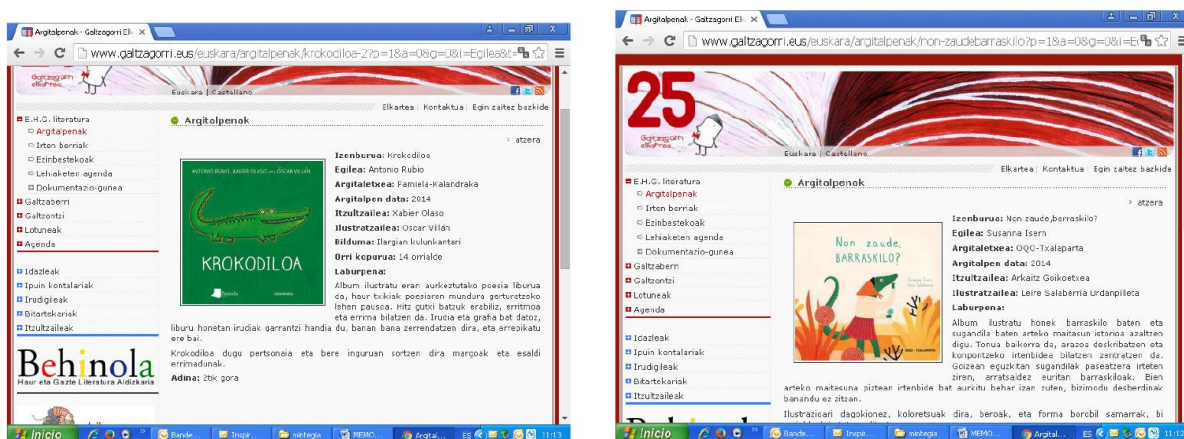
Argitalpenak - Galtzagorri Ele ×

www.galtzagorri.eus/euskara/argitalpenak/krokodiloa-2?p=1&a=0&g=0&i=Egilea&t=

Galtzagorri elkartea

Euskara | Castellano

Elkartea | Kontaktua | Egin zaitez bazkide

E.H.G. literatura
Argitalpenak
Irten berriak
Ezinbestekoak
Lehiaketen agenda
Dokumentazio-gunea
Galtzaberri
Galtzontzi
Lotuneak
Agenda

Idazleak
Ipuin kontalariak
Irudigileak
Bitartekariak
Itzultzaileak

Behinola
Haur eta Gazte Literatura Aldizkaria

Argitalpenak

› atzera

ANTONIO RUBIO, XABIER OLASO eta ÓSCAR VILLÁN
KROKODILOA

Izenburua: Krokodiloa
Egilea: Antonio Rubio
Argitaletxea: Famiela-Kalandraka
Argitalpen data: 2014
Itzultzailea: Xabier Olaso
Ilustratzailea: Oscar Villán
Bilduma: Ilargian kulunkantari
Orri kopurua: 14 orrialde
Laburpena:
Album ilustratu eran aurkeztutako poesia liburua da, haur txikiak poesiaren mundura gerturatzeko lehen pausoa. Hitz gutxi batzuk erabiliz, erritmoa eta errima bilatzen da. Irudia eta grafia bat datoz, liburu honetan irudiak garrantzi handia du, banan bana zerrendatzen dira, eta errepikatu ere bai.

Krokodiloa dugu pertsonaia eta bere inguruan sortzen dira margoak eta esaldi errimadunak.

Adina: 2tik gora

Inicio | Bande... | Inspir... | mintegia | MEMO... | Argital... | ES | 11:13

Argitalpenak - Galtzagorri Ele ×

www.galtzagorri.eus/euskara/argitalpenak/non-zaudebarraskilo?p=1&a=0&g=0&i=E

25
Galtzagorri elkartea

Euskara | Castellano

Elkartea | Kontaktua | Egin zaitez bazkide

E.H.G. literatura
Argitalpenak
Irten berriak
Ezinbestekoak
Lehiaketen agenda
Dokumentazio-gunea
Galtzaberri
Galtzontzi
Lotuneak
Agenda

Idazleak
Ipuin kontalariak
Irudigileak
Bitartekariak
Itzultzaileak

Argitalpenak

› atzera

Non zaude, BARRASKILO?

Izenburua: Non zaude,barraskilo?
Egilea: Susanna Isern
Argitaletxea: OQO-Txalaparta
Argitalpen data: 2014
Itzultzailea: Arkaitz Goikoetxea
Ilustratzailea: Leire Salaberria Urdanpilleta
Laburpena:
Album ilustratu honek barraskilo baten eta sugandila baten arteko maitasun istorioa azaltzen digu. Tonua baikorra da, arazoa deskribatzen eta konponitzeko irtenbidea bilatzen zentratzen da. Goizean eguzkitan sugandilak paseatzera irteten ziren, arratsaldez euritan barraskiloak. Bien arteko maitasuna piztean irtenbide bat aurkitu behar izan zuten, bizimodu desberdinak banandu ez zitzan.

Ilustrazioari dagokionez, koloretsuak dira, beroak, eta forma borobil samarrak, bi

Inicio | Bande... | Inspir... | mintegia | MEMO... | Argital... | ES | 11:13